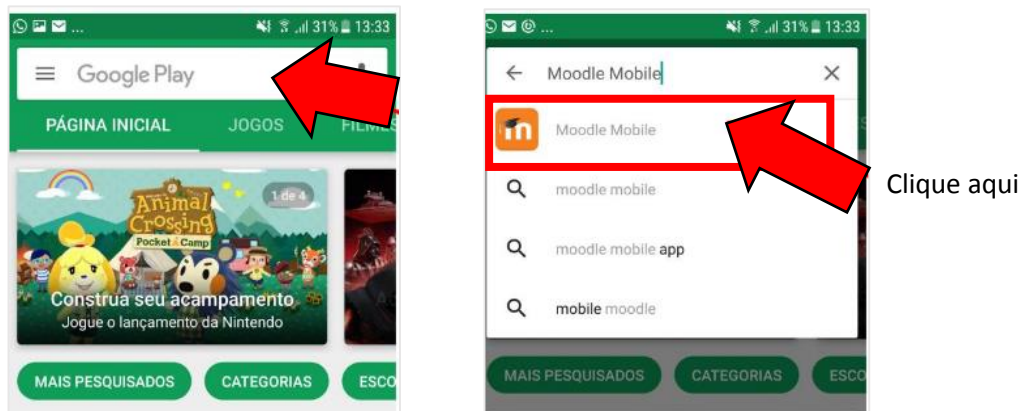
31% 13:33

Google Play

PÁGINA INICIAL JOGOS FILMES

1 de 4

Animal Crossing Pocket Camp

Construa seu acampamento
Jogue o lançamento da Nintendo

MAIS PESQUISADOS CATEGORIAS ESCO

31% 13:33

Moodle Mobile

Moodle Mobile

moodle mobile

moodle mobile app

mobile moodle

MAIS PESQUISADOS CATEGORIAS ESCO

Clique aqui